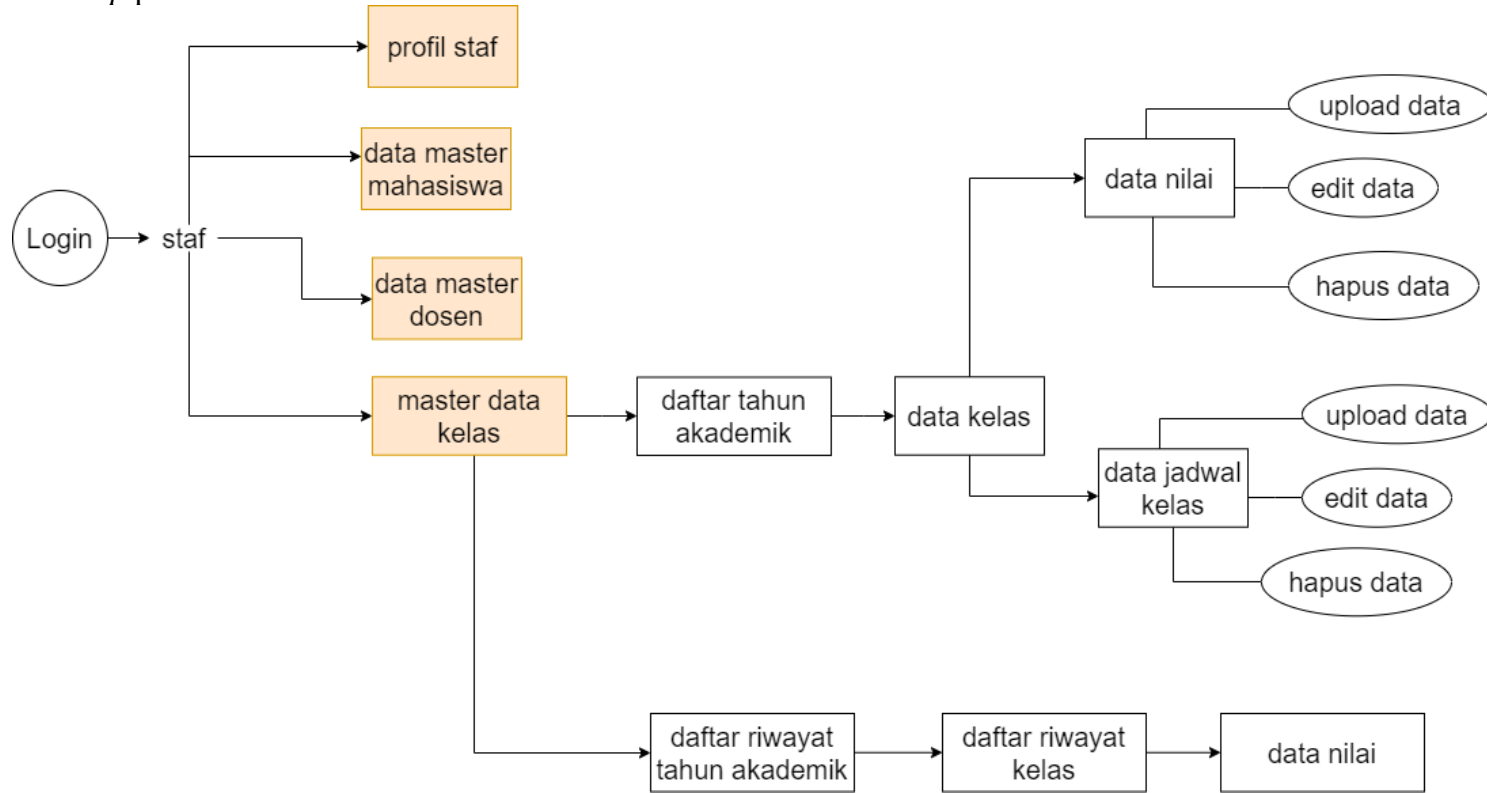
Login

staf

profil staf

data master mahasiswa

data master dosen

master data kelas

daftar tahun akademik

data kelas

data nilai

upload data

edit data

hapus data

data jadwal kelas

upload data

edit data

hapus data

daftar riwayat tahun akademik

daftar riwayat kelas

data nilai